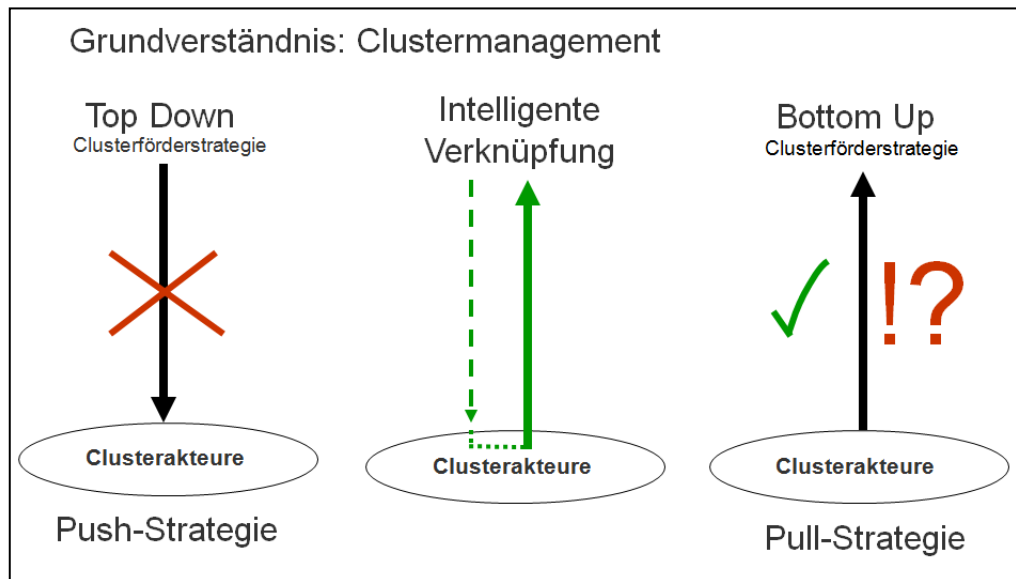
Grundverständnis: Clustermanagement

Top Down
Clusterförderstrategie

Clusterakteure

Push-Strategie

Intelligente Verknüpfung

Clusterakteure

Bottom Up
Clusterförderstrategie

✓ !?

Clusterakteure

Pull-Strategie